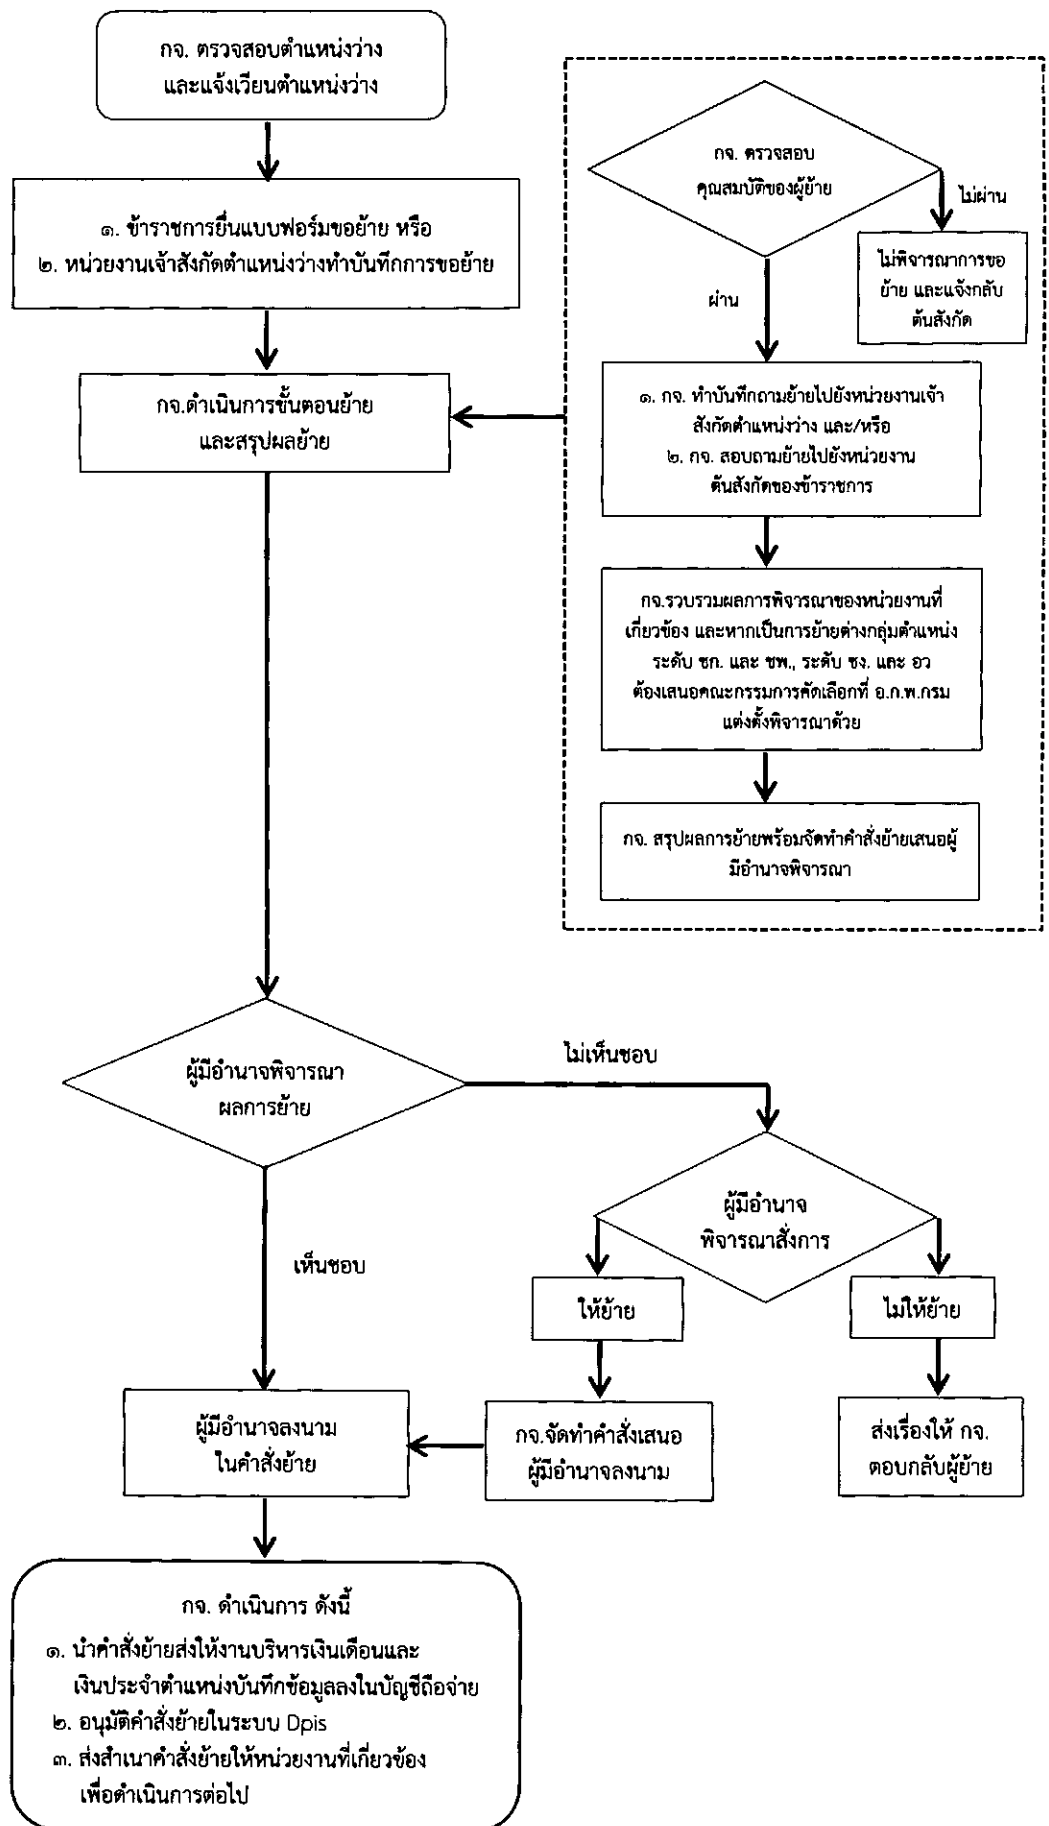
กจ. ตรวจสอบตำแหน่งว่าง และแจ้งเวียนตำแหน่งว่าง

๑. ข้าราชการยื่นแบบฟอร์มขอย้าย หรือ
๒. หน่วยงานเจ้าสังกัดตำแหน่งว่างทำบันทึกการขอย้าย

กจ.ดำเนินการขั้นตอนย้าย และสรุปผลย้าย

กจ. ตรวจสอบ คุณสมบัติของผู้ย้าย

ไม่ผ่าน

ไม่พิจารณาการขอย้าย และแจ้งกลับต้นสังกัด

ผ่าน

๑. กจ. ทำบันทึกถามย้ายไปยังหน่วยงานเจ้าสังกัดตำแหน่งว่าง และ/หรือ
๒. กจ. สอบถามย้ายไปยังหน่วยงานต้นสังกัดของข้าราชการ

กจ.รวบรวมผลการพิจารณาของหน่วยงานที่เกี่ยวข้อง และหากเป็นการย้ายต่างกลุ่มตำแหน่ง ระดับ ชก. และ ชพ., ระดับ ชง. และ อว ต้องเสนอคณะกรรมการคัดเลือกที่ อ.ก.พ.กรม แต่งตั้งพิจารณาด้วย

กจ. สรุปผลการย้ายพร้อมจัดทำคำสั่งย้ายเสนอผู้มีอำนาจพิจารณา

ผู้มีอำนาจพิจารณา ผลการย้าย

ไม่เห็นชอบ

ผู้มีอำนาจ พิจารณาสั่งการ

เห็นชอบ

ให้ย้าย

ไม่ให้ย้าย

ผู้มีอำนาจลงนาม ในคำสั่งย้าย

กจ.จัดทำคำสั่งเสนอ ผู้มีอำนาจลงนาม

ส่งเรื่องให้ กจ. ตอบกลับผู้ย้าย

กจ. ดำเนินการ ดังนี้
๑. นำคำสั่งย้ายส่งให้งานบริหารเงินเดือนและเงินประจำตำแหน่งบันทึกข้อมูลลงในบัญชีถือจ่าย
๒. อนุมัติคำสั่งย้ายในระบบ Dpis
๓. ส่งสำเนาคำสั่งย้ายให้หน่วยงานที่เกี่ยวข้องเพื่อดำเนินการต่อไป